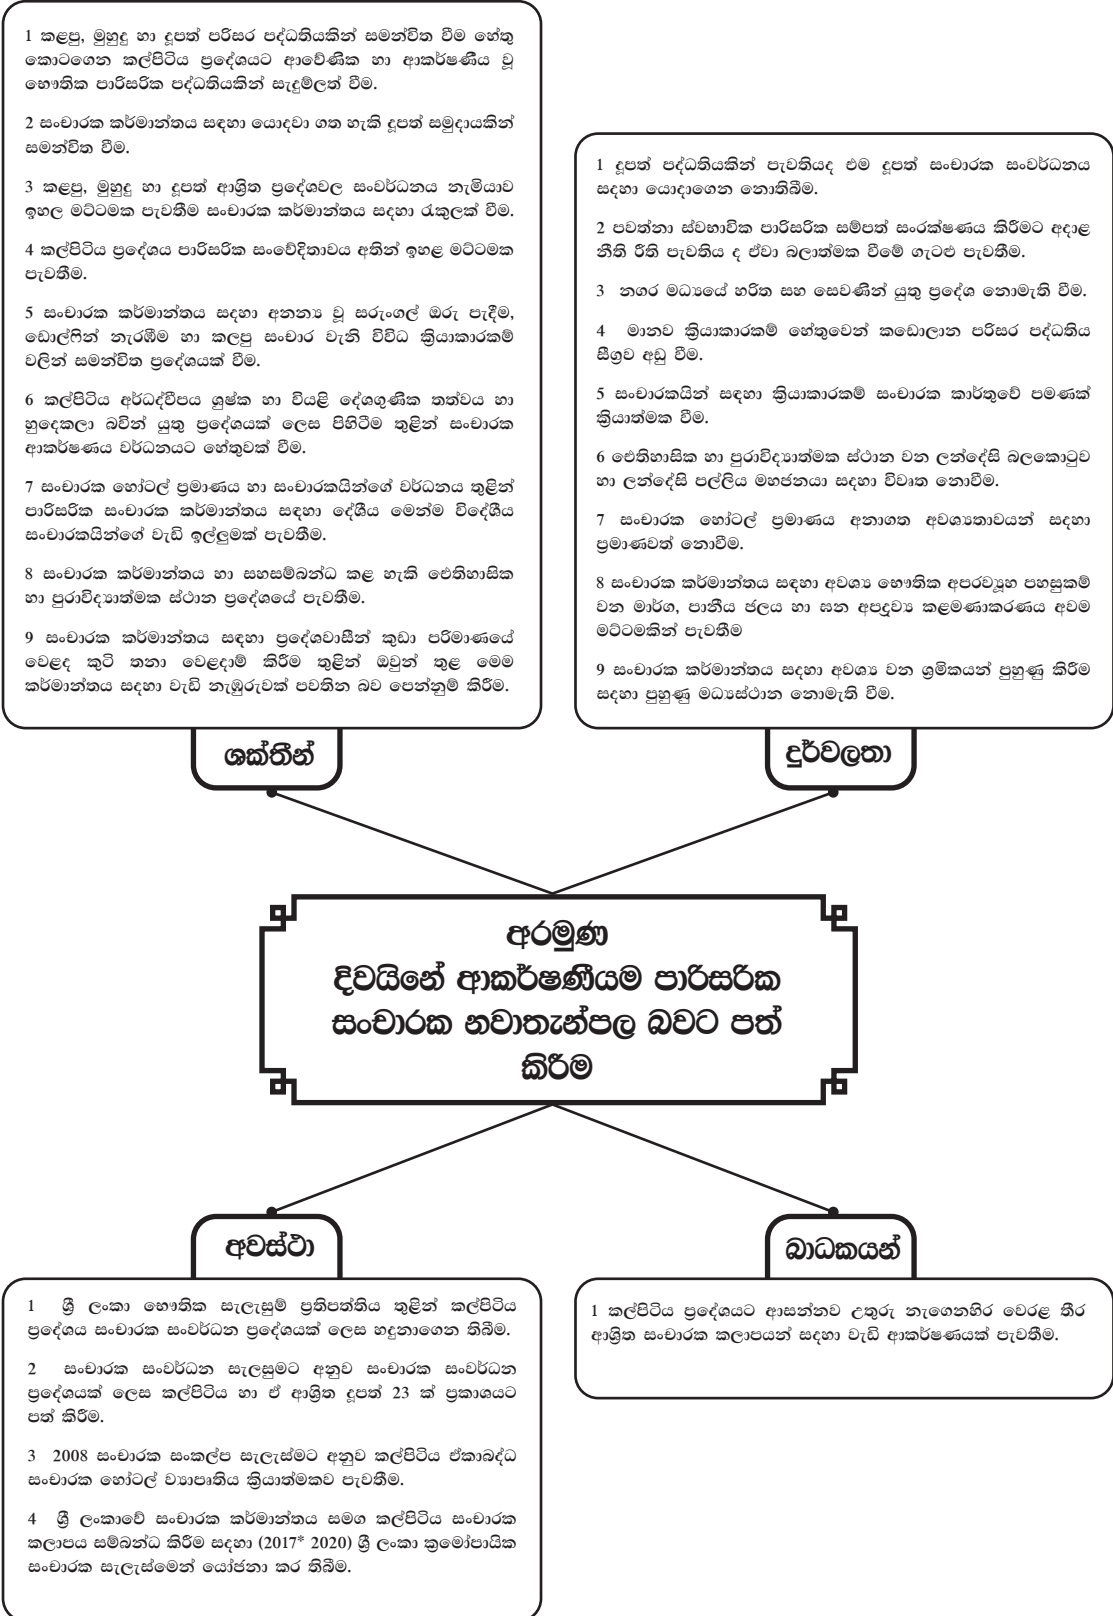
1 කළපු, මුහුදු හා දූපත් පරිසර පද්ධතියකින් සමන්විත වීම හේතු කොටගෙන කල්පිටිය ප්‍රදේශයට ආවේණික හා ආකර්ෂණීය වූ භෞතික පාරිසරික පද්ධතියකින් සැදුම්ලත් වීම.

2 සංචාරක කර්මාන්තය සඳහා යොදවා ගත හැකි දූපත් සමුදායකින් සමන්විත වීම.

3 කළපු, මුහුදු හා දූපත් ආශ්‍රිත ප්‍රදේශවල සංවර්ධනය නැමියාව ඉහල මට්ටමක පැවතීම සංචාරක කර්මාන්තය සඳහා රුකුලක් වීම.

4 කල්පිටිය ප්‍රදේශය පාරිසරික සංවේදිතාවය අතින් ඉහළ මට්ටමක පැවතීම.

5 සංචාරක කර්මාන්තය සඳහා අනන්‍ය වූ සරුංගල් ඔරු පැදීම, ඩොල්ෆින් නැරඹීම හා කළපු සංචාර වැනි විවිධ ක්‍රියාකාරකම් වලින් සමන්විත ප්‍රදේශයක් වීම.

6 කල්පිටිය අර්ධද්වීපය ශුෂ්ක හා වියළි දේශගුණික තත්වය හා හුදෙකලා බවින් යුතු ප්‍රදේශයක් ලෙස පිහිටීම තුළින් සංචාරක ආකර්ෂණය වර්ධනයට හේතුවක් වීම.

7 සංචාරක හෝටල් ප්‍රමාණය හා සංචාරකයින්ගේ වර්ධනය තුළින් පාරිසරික සංචාරක කර්මාන්තය සඳහා දේශීය මෙන්ම විදේශීය සංචාරකයින්ගේ වැඩි ඉල්ලුමක් පැවතීම.

8 සංචාරක කර්මාන්තය හා සහසම්බන්ධ කළ හැකි ඓතිහාසික හා පුරාවිද්‍යාත්මක ස්ථාන ප්‍රදේශයේ පැවතීම.

9 සංචාරක කර්මාන්තය සඳහා ප්‍රදේශවාසීන් කුඩා පරිමාණයේ වෙළඳ කුටි තනා වෙළදාම් කිරීම තුළින් ඔවුන් තුළ මෙම කර්මාන්තය සඳහා වැඩි නැඹුරුවක් පවතින බව පෙන්නුම් කිරීම.

1 දූපත් පද්ධතියකින් පැවතියද එම දූපත් සංචාරක සංවර්ධනය සඳහා යොදාගෙන නොතිබීම.

2 පවත්නා ස්වභාවික පාරිසරික සම්පත් සංරක්ෂණය කිරීමට අදාළ නීති රීති පැවතිය ද ඒවා බලාත්මක වීමේ ගැටළු පැවතීම.

3 නගර මධ්‍යයේ හරිත සහ සෙවණින් යුතු ප්‍රදේශ නොමැති වීම.

4 මානව ක්‍රියාකාරකම් හේතුවෙන් කඩොලාන පරිසර පද්ධතිය සීඝ්‍රව අඩු වීම.

5 සංචාරකයින් සඳහා ක්‍රියාකාරකම් සංචාරක කාර්තුවේ පමණක් ක්‍රියාත්මක වීම.

6 ඓතිහාසික හා පුරාවිද්‍යාත්මක ස්ථාන වන ලන්දේසි බලකොටුව හා ලන්දේසි පල්ලිය මහජනයා සඳහා විවෘත නොවීම.

7 සංචාරක හෝටල් ප්‍රමාණය අනාගත අවශ්‍යතාවයන් සඳහා ප්‍රමාණවත් නොවීම.

8 සංචාරක කර්මාන්තය සඳහා අවශ්‍ය භෞතික අපරව්‍යූහ පහසුකම් වන මාර්ග, පානීය ජලය හා ඝන අපද්‍රව්‍ය කළමණාකරණය අවම මට්ටමකින් පැවතීම

9 සංචාරක කර්මාන්තය සඳහා අවශ්‍ය වන ශ්‍රමිකයන් පුහුණු කිරීම සඳහා පුහුණු මධ්‍යස්ථාන නොමැති වීම.

ශක්තීන්

දුර්වලතා

අරමුණ
දිවයිනේ ආකර්ෂණීයම පාරිසරික සංචාරක නවාතැන්පල බවට පත් කිරීම

අවස්ථා

බාධකයන්

1 ශ්‍රී ලංකා භෞතික සැලැසුම් ප්‍රතිපත්තිය තුළින් කල්පිටිය ප්‍රදේශය සංචාරක සංවර්ධන ප්‍රදේශයක් ලෙස හඳුනාගෙන තිබීම.

2 සංචාරක සංවර්ධන සැලසුමට අනුව සංචාරක සංවර්ධන ප්‍රදේශයක් ලෙස කල්පිටිය හා ඒ ආශ්‍රිත දූපත් 23 ක් ප්‍රකාශයට පත් කිරීම.

3 2008 සංචාරක සංකල්ප සැලැස්මට අනුව කල්පිටිය ඒකාබද්ධ සංචාරක හෝටල් ව්‍යාපෘතිය ක්‍රියාත්මකව පැවතීම.

4 ශ්‍රී ලංකාවේ සංචාරක කර්මාන්තය සමග කල්පිටිය සංචාරක කලාපය සම්බන්ධ කිරීම සඳහා (2017* 2020) ශ්‍රී ලංකා ක්‍රමෝපායික සංචාරක සැලැස්මෙන් යෝජනා කර තිබීම.

1 කල්පිටිය ප්‍රදේශයට ආසන්නව උතුරු නැගෙනහිර වෙරළ තීර ආශ්‍රිත සංචාරක කලාපයන් සඳහා වැඩි ආකර්ෂණයක් පැවතීම.